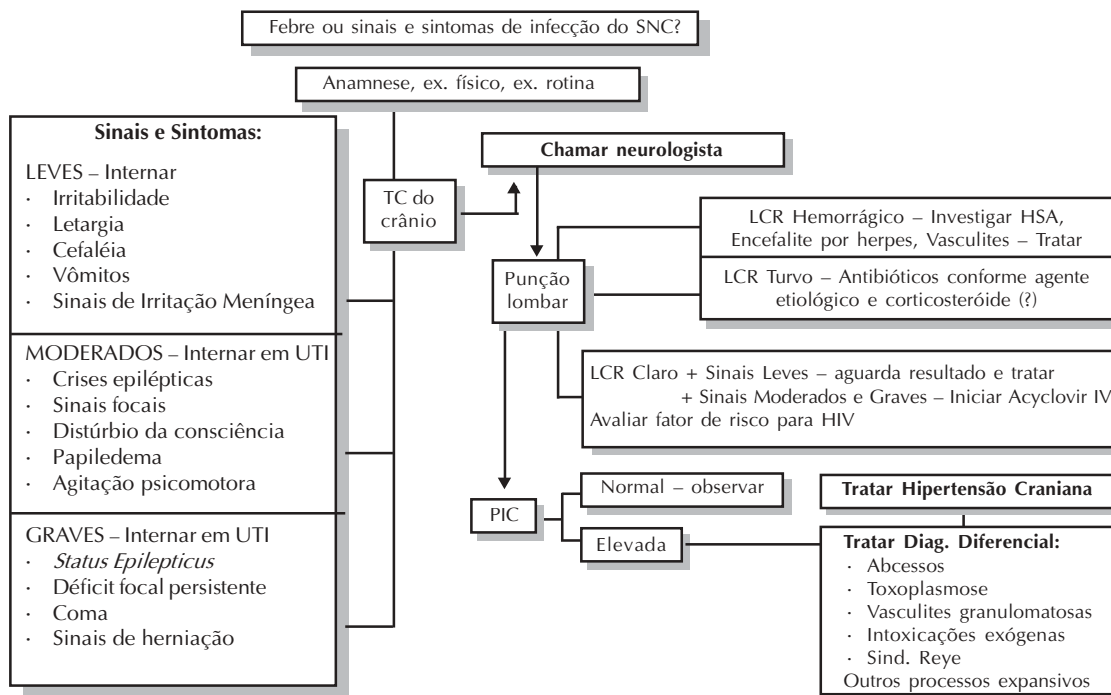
Febre ou sinais e sintomas de infecção do SNC?

Anamnese, ex. físico, ex. rotina

**Sinais e Sintomas:**

LEVES – Internar
· Irritabilidade
· Letargia
· Cefaléia
· Vômitos
· Sinais de Irritação Meníngea

MODERADOS – Internar em UTI
· Crises epilépticas
· Sinais focais
· Distúrbio da consciência
· Papiledema
· Agitação psicomotora

GRAVES – Internar em UTI
· *Status Epilepticus*
· Déficit focal persistente
· Coma
· Sinais de herniação

TC do crânio

**Chamar neurologista**

Punção lombar

LCR Hemorrágico – Investigar HSA, Encefalite por herpes, Vasculites – Tratar

LCR Turvo – Antibióticos conforme agente etiológico e corticosteróide (?)

LCR Claro + Sinais Leves – aguarda resultado e tratar
+ Sinais Moderados e Graves – Iniciar Acyclovir IV
Avaliar fator de risco para HIV

PIC

Normal – observar

Elevada

**Tratar Hipertensão Craniana**

**Tratar Diag. Diferencial:**
· Abcessos
· Toxoplasmose
· Vasculites granulomatosas
· Intoxicações exógenas
· Sind. Reye
Outros processos expansivos